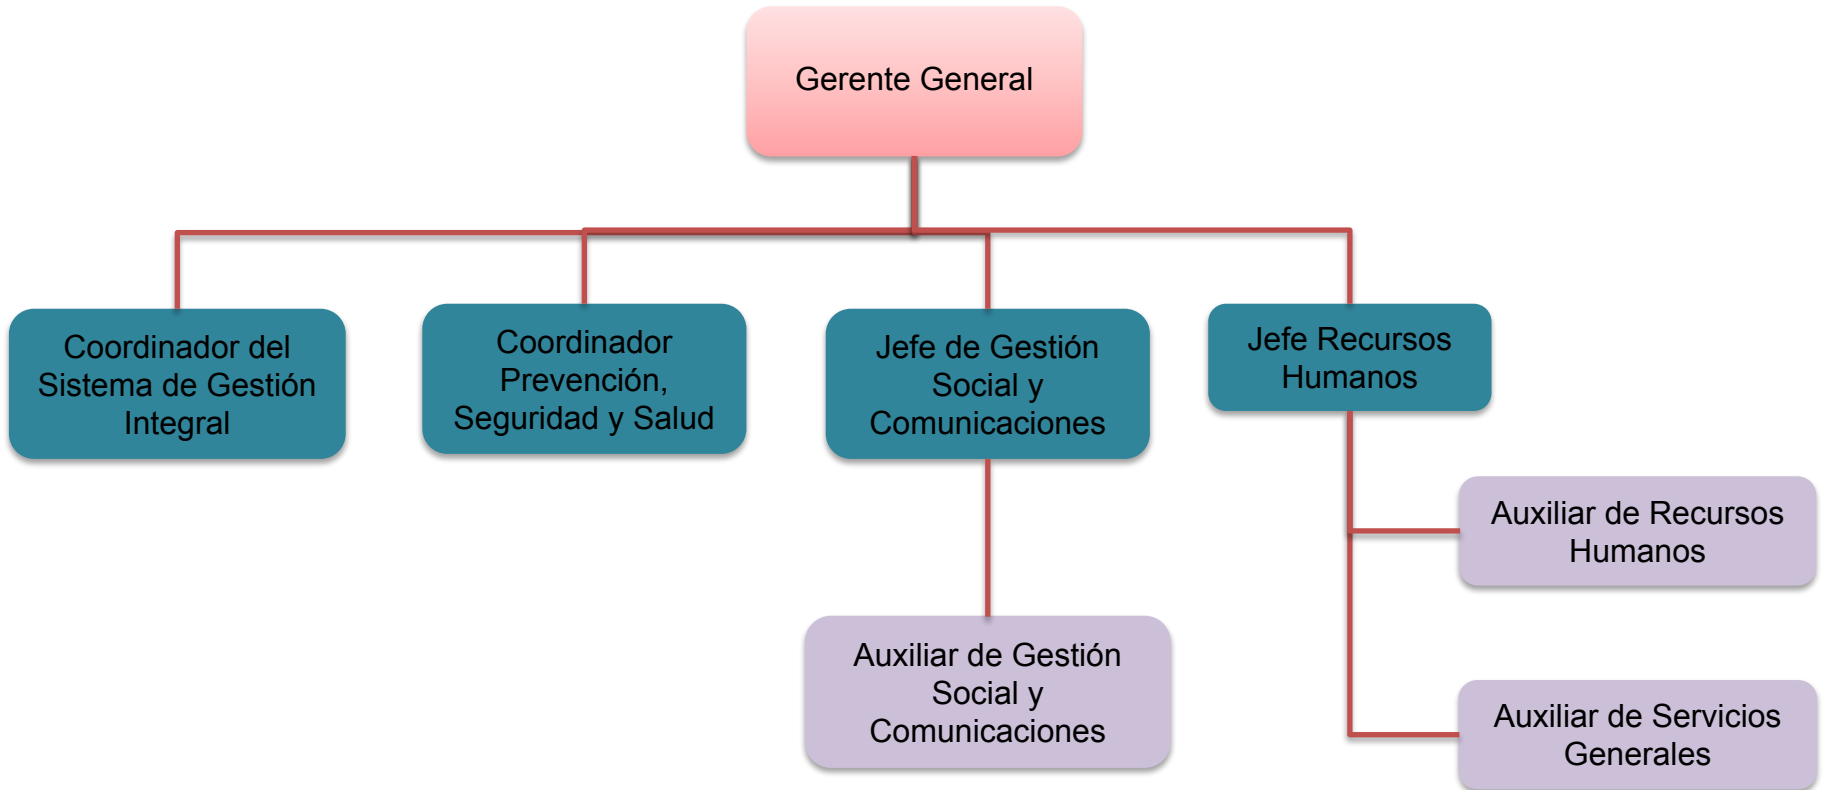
Gerente General

Coordinador del Sistema de Gestión Integral

Coordinador Prevención, Seguridad y Salud

Jefe de Gestión Social y Comunicaciones

Jefe Recursos Humanos

Auxiliar de Recursos Humanos

Auxiliar de Gestión Social y Comunicaciones

Auxiliar de Servicios Generales